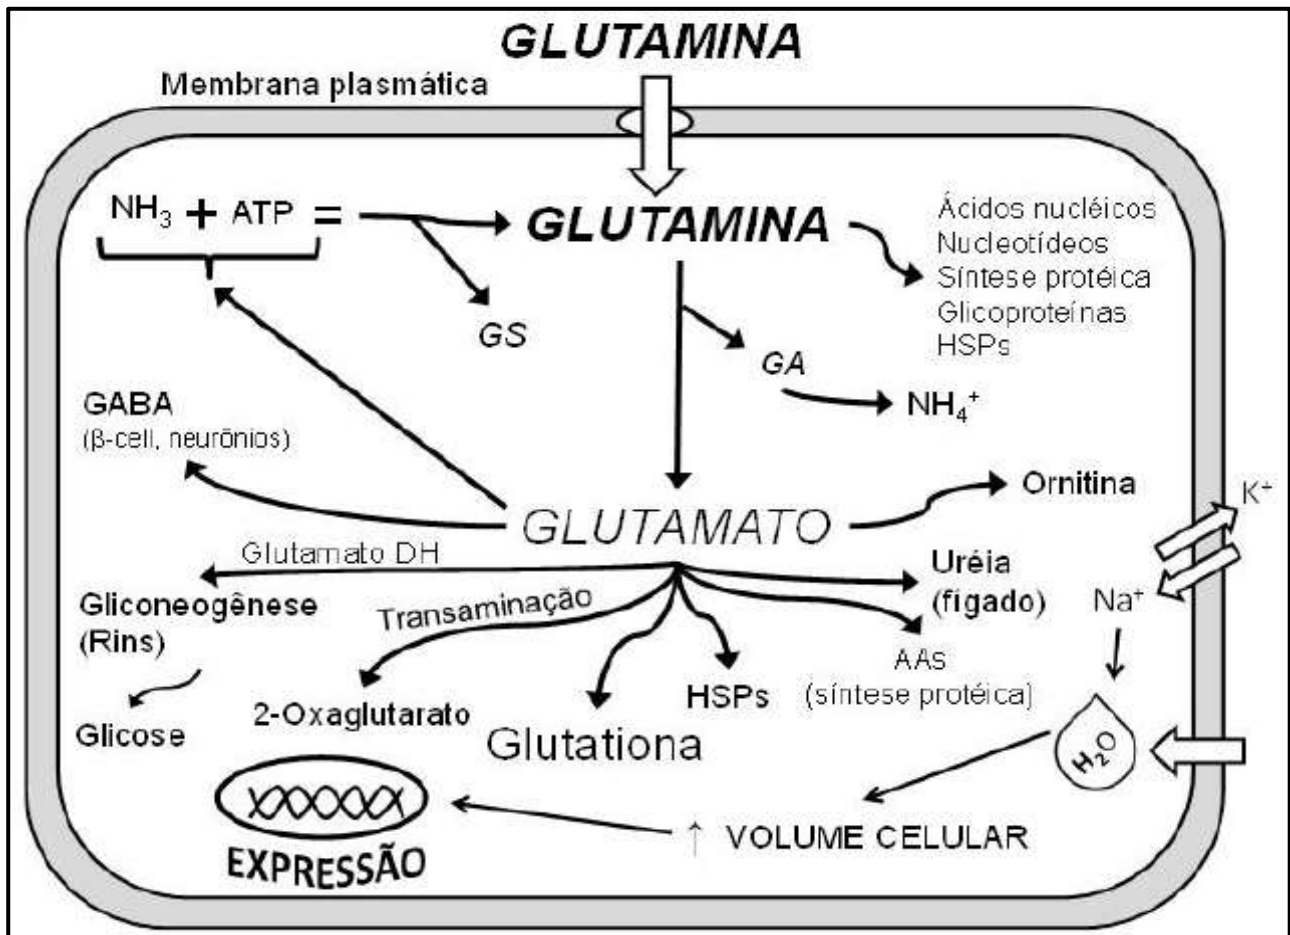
GLUTAMINA

Membrana plasmática

$NH_3$ + ATP = GLUTAMINA

GS

Ácidos nucléicos
Nucleotídeos
Síntese protéica
Glicoproteínas
HSPs

GA

$NH_4^+$

GABA
(β-cell, neurônios)

GLUTAMATO

Ornitina

$K^+$

Glutamato DH

Uréia
(fígado)

$Na^+$

Gliconeogênese
(Rins)

Transaminação

AAs
(síntese protéica)

Glicose

2-Oxaglutarato

HSPs

Glutationa

$H_2O$

EXPRESSÃO

↑ VOLUME CELULAR